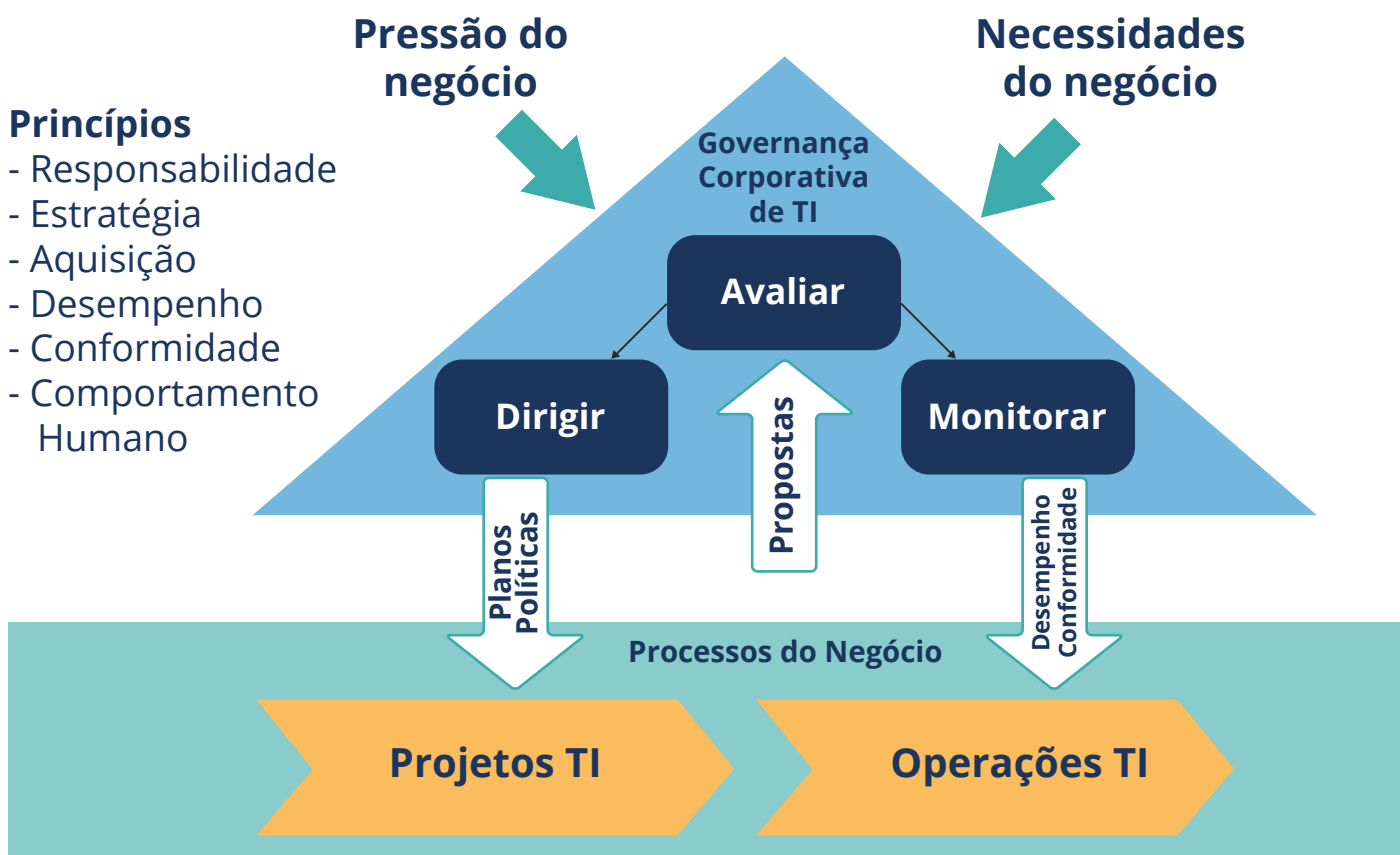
Princípios
- Responsabilidade
- Estratégia
- Aquisição
- Desempenho
- Conformidade
- Comportamento Humano

Pressão do negócio

Necessidades do negócio

Governança Corporativa de TI

Avaliar

Dirigir

Monitorar

Propostas

Planos Políticas

Desempenho Conformidade

Processos do Negócio

Projetos TI

Operações TI